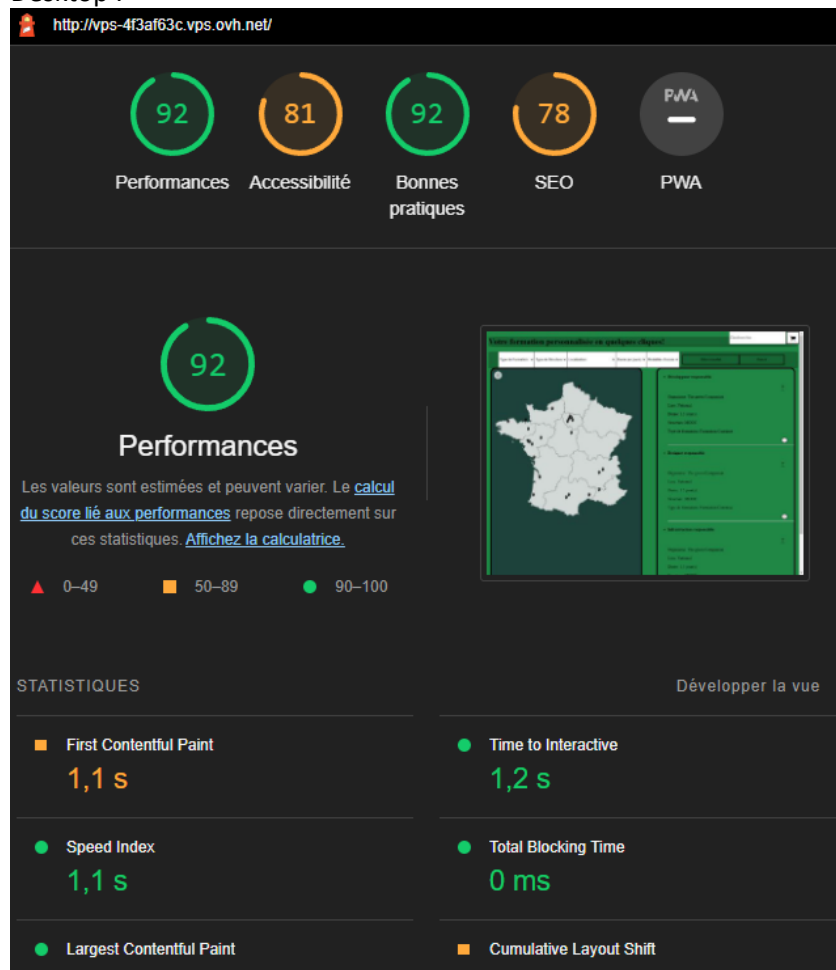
http://vps-4f3af63c.vps.ovh.net/

92 Performances
81 Accessibilité
92 Bonnes pratiques
78 SEO
PWA PWA

92

Performances

Les valeurs sont estimées et peuvent varier. Le calcul du score lié aux performances repose directement sur ces statistiques. Affichez la calculatrice.

0–49 50–89 90–100

Votre formation personnalisée en quelques cliques!

STATISTIQUES

Développer la vue

First Contentful Paint
1,1 s

Time to Interactive
1,2 s

Speed Index
1,1 s

Total Blocking Time
0 ms

Largest Contentful Paint

Cumulative Layout Shift